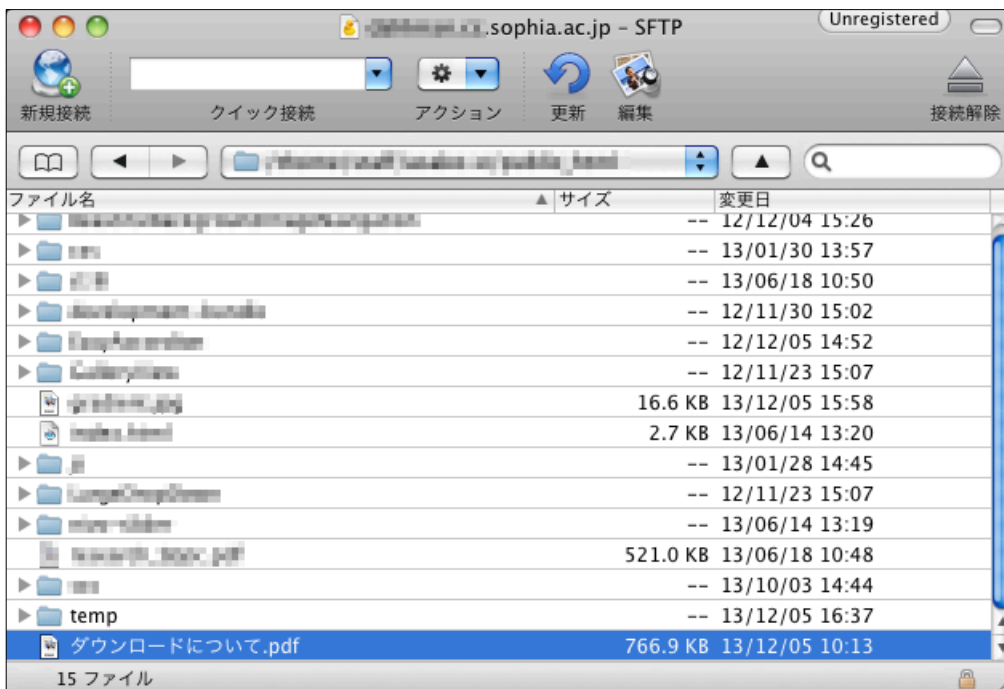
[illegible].sophia.ac.jp - SFTP

Unregistered

新規接続 クイック接続 アクション 更新 編集 接続解除

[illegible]

| ファイル名 | サイズ | 変更日 |
|---|---|---|
| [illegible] | -- | 12/12/04 15:26 |
| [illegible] | -- | 13/01/30 13:57 |
| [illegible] | -- | 13/06/18 10:50 |
| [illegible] | -- | 12/11/30 15:02 |
| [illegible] | -- | 12/12/05 14:52 |
| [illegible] | -- | 12/11/23 15:07 |
| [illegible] | 16.6 KB | 13/12/05 15:58 |
| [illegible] | 2.7 KB | 13/06/14 13:20 |
| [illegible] | -- | 13/01/28 14:45 |
| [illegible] | -- | 12/11/23 15:07 |
| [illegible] | -- | 13/06/14 13:19 |
| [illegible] | 521.0 KB | 13/06/18 10:48 |
| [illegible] | -- | 13/10/03 14:44 |
| temp | -- | 13/12/05 16:37 |
| ダウンロードについて.pdf | 766.9 KB | 13/12/05 10:13 |

15 ファイル